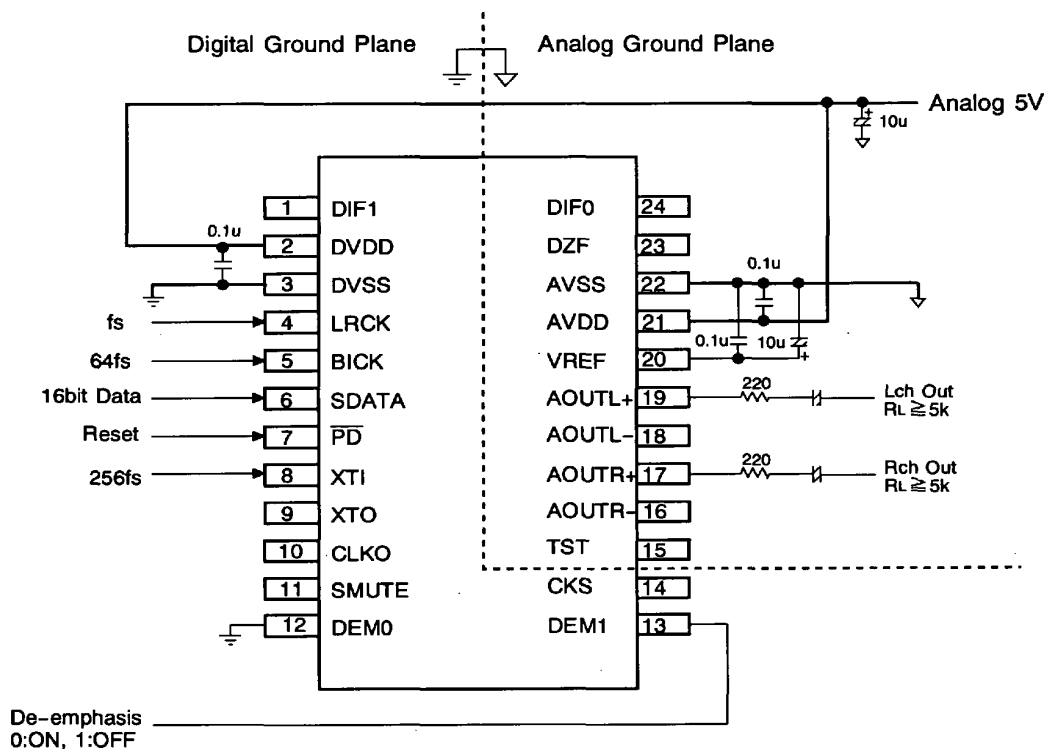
Digital Ground Plane

Analog Ground Plane

Analog 5V

10u

0.1u

1 DIF1
2 DVDD
3 DVSS
4 LRCK
5 BICK
6 SDATA
7 $\overline{PD}$
8 XTI
9 XTO
10 CLKO
11 SMUTE
12 DEM0

DIF0 24
DZF 23
AVSS 22
AVDD 21
VREF 20
AOUTL+ 19
AOUTL- 18
AOUTR+ 17
AOUTR- 16
TST 15
CKS 14
DEM1 13

fs

64fs

16bit Data

Reset

256fs

0.1u

0.1u

10u

220

Lch Out
RL ≧ 5k

220

Rch Out
RL ≧ 5k

De-emphasis
0:ON, 1:OFF